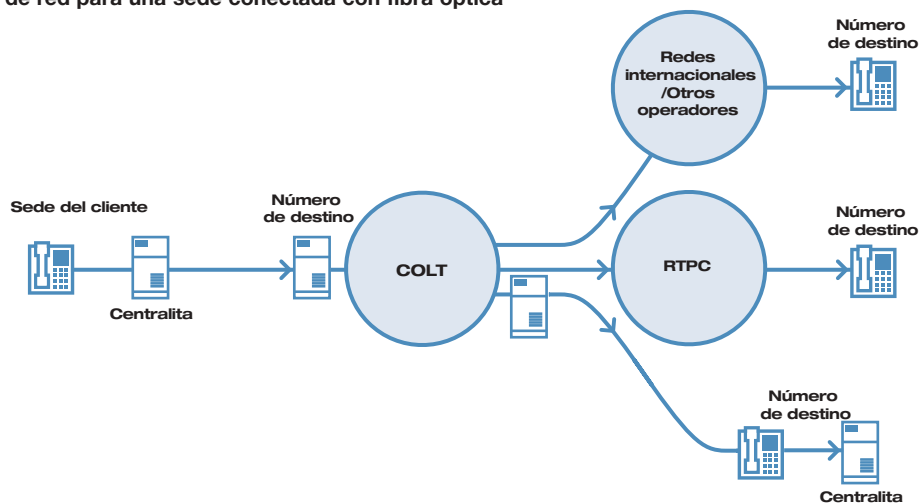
de red para una sede conectada con fibra óptica

Redes internacionales /Otros operadores

Número de destino

Sede del cliente

Centralita

Número de destino

COLT

RTPC

Número de destino

Número de destino

Centralita